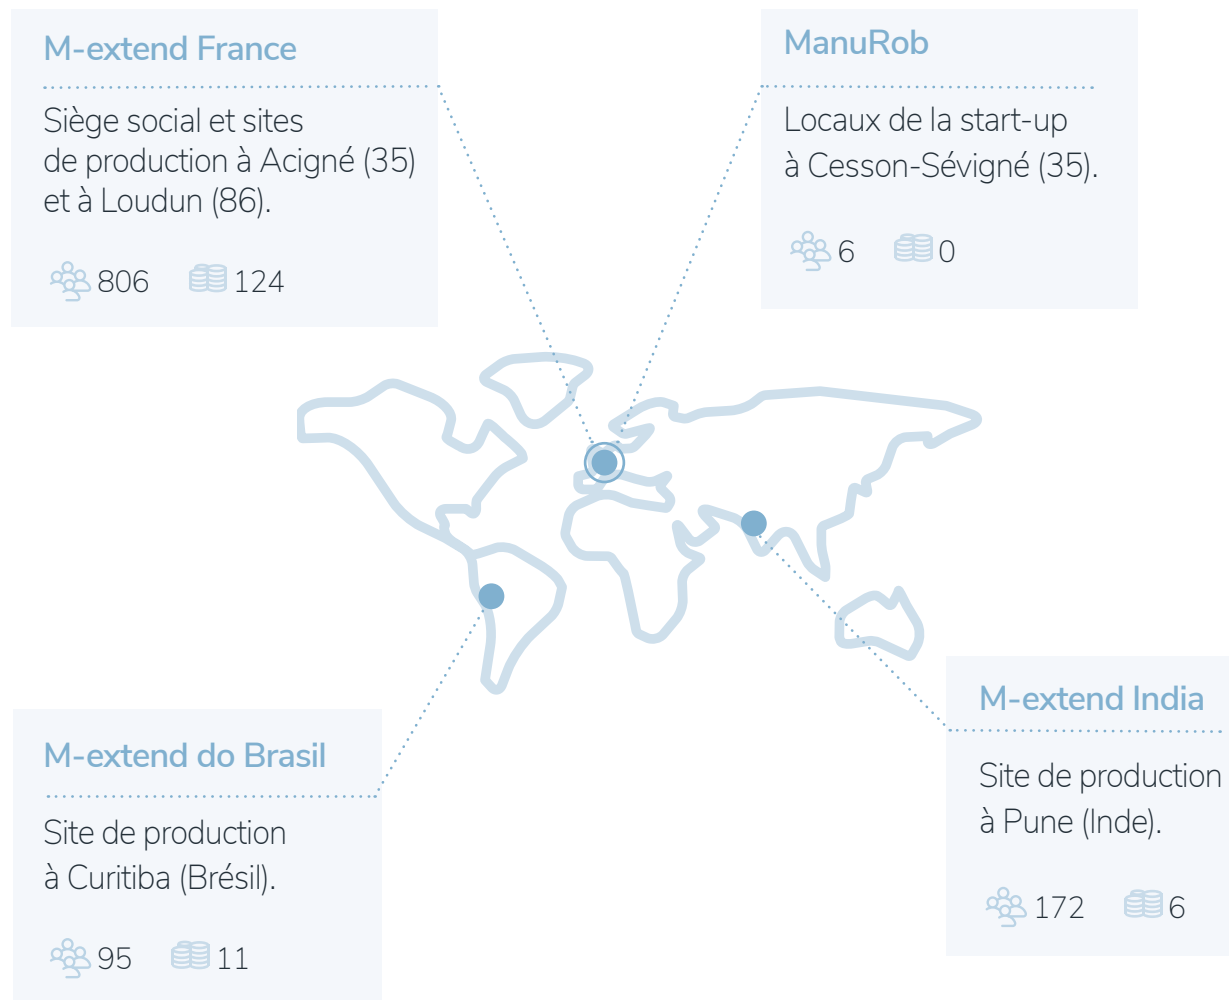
M-extend France

Siège social et sites de production à Acigné (35) et à Loudun (86).

806 124

ManuRob

Locaux de la start-up à Cesson-Sévigné (35).

6 0

M-extend do Brasil

Site de production à Curitiba (Brésil).

95 11

M-extend India

Site de production à Pune (Inde).

172 6